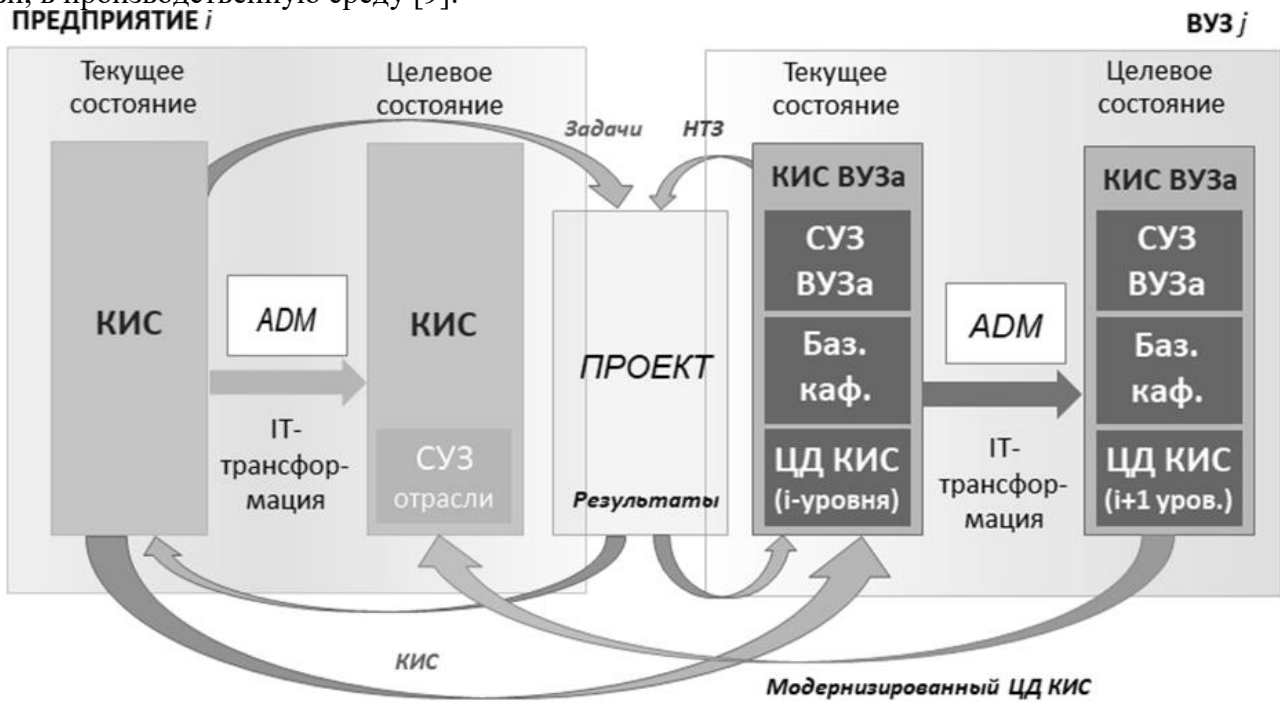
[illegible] в производственную среду [9].

ПРЕДПРИЯТИЕ $i$

ВУЗ $j$

Текущее состояние

Целевое состояние

Задачи

НТЗ

Текущее состояние

Целевое состояние

КИС

ADM

КИС

IT-трансформация

СУЗ отрасли

ПРОЕКТ

Результаты

КИС ВУЗа

СУЗ ВУЗа

Баз. каф.

ЦД КИС (i-уровня)

ADM

IT-трансформация

КИС ВУЗа

СУЗ ВУЗа

Баз. каф.

ЦД КИС (i+1 уров.)

КИС

Модернизированный ЦД КИС